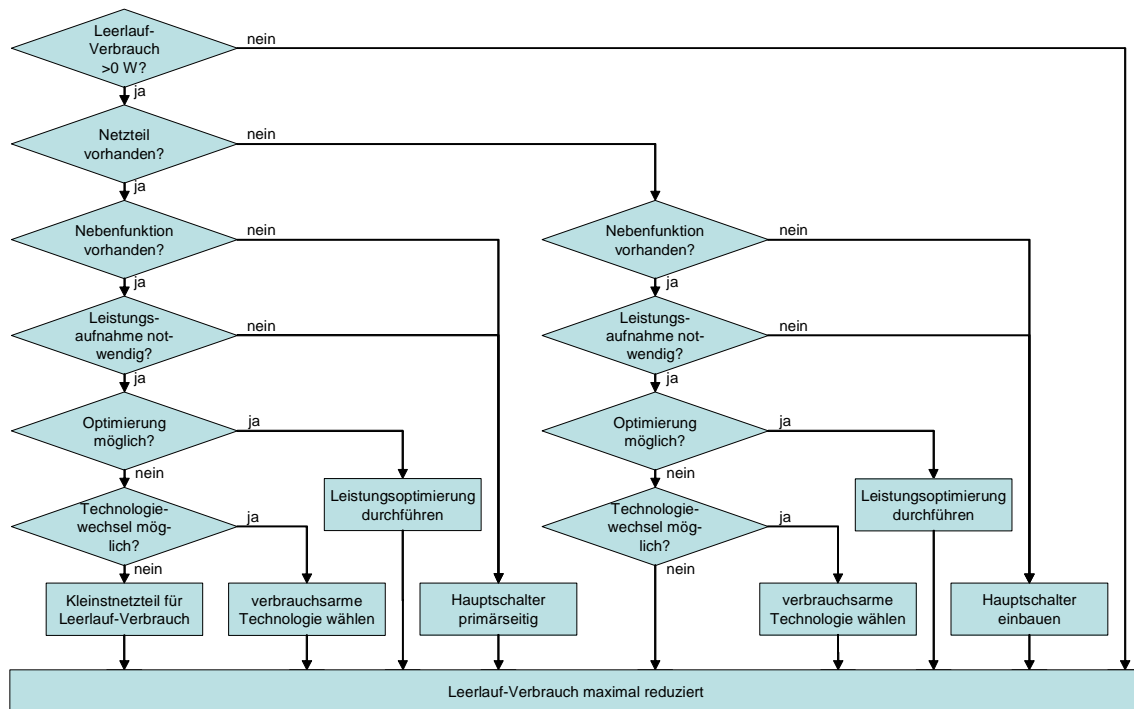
Leerlauf-Verbrauch >0 W?

nein

ja

Netzteil vorhanden?

nein

ja

Nebenfunktion vorhanden?

nein

ja

Leistungsaufnahme notwendig?

nein

ja

Optimierung möglich?

ja

nein

Technologiewechsel möglich?

ja

nein

Kleinstnetzteil für Leerlauf-Verbrauch

verbrauchsarme Technologie wählen

Leistungsoptimierung durchführen

Hauptschalter primärseitig

Nebenfunktion vorhanden?

nein

ja

Leistungsaufnahme notwendig?

nein

ja

Optimierung möglich?

ja

nein

Technologiewechsel möglich?

ja

nein

verbrauchsarme Technologie wählen

Leistungsoptimierung durchführen

Hauptschalter einbauen

Leerlauf-Verbrauch maximal reduziert